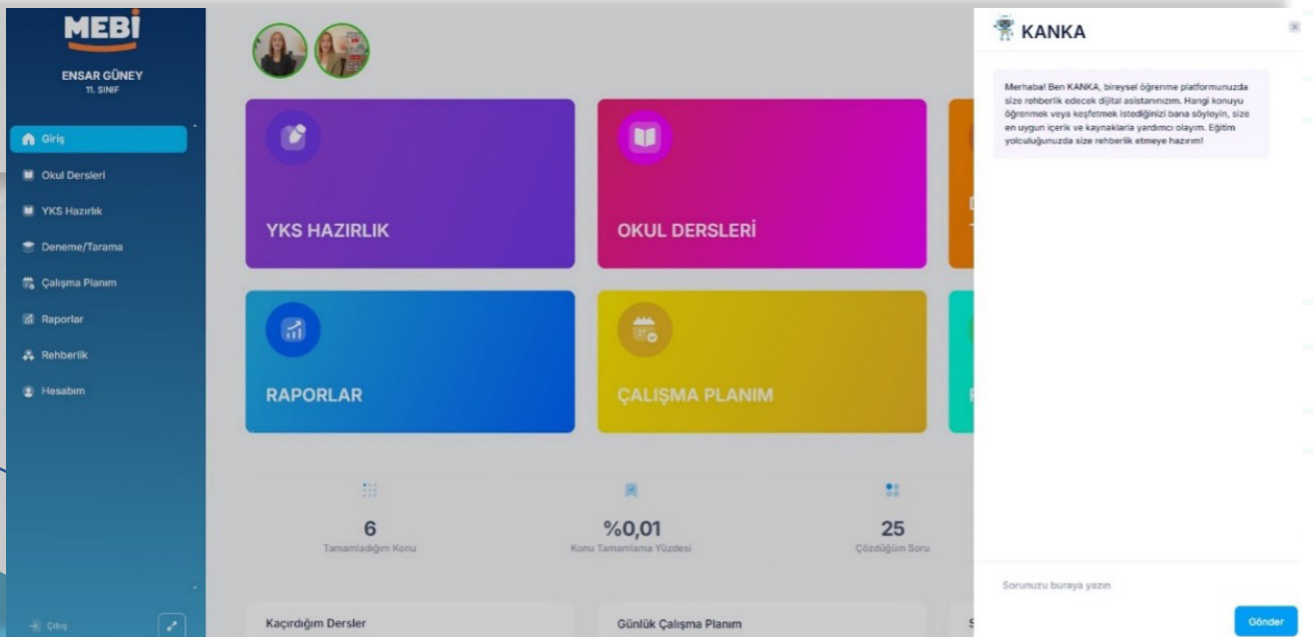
MEBİ

ENSAR GÜNEY
11. SINIF

Giriş
Okul Dersleri
YKS Hazırlık
Deneme/Tarama
Çalışma Planım
Raporlar
Rehberlik
Hesabım

Çıkış

YKS HAZIRLIK

OKUL DERSLERİ

RAPORLAR

ÇALIŞMA PLANIM

6
Tamamladığım Konu

%0,01
Konu Tamamlama Yüzdesi

25
Çözdüğüm Soru

Kaçırdığım Dersler

Günlük Çalışma Planım

KANKA

Merhaba! Ben KANKA, bireysel öğrenme platformunuzda size rehberlik edecek dijital asistanınızım. Hangi konuyu öğrenmek veya keşfetmek istediğinizi bana söyleyin, size en uygun içerik ve kaynaklarla yardımcı olayım. Eğitim yolculuğunuzda size rehberlik etmeye hazırım!

Sorunuzu buraya yazın

Gönder